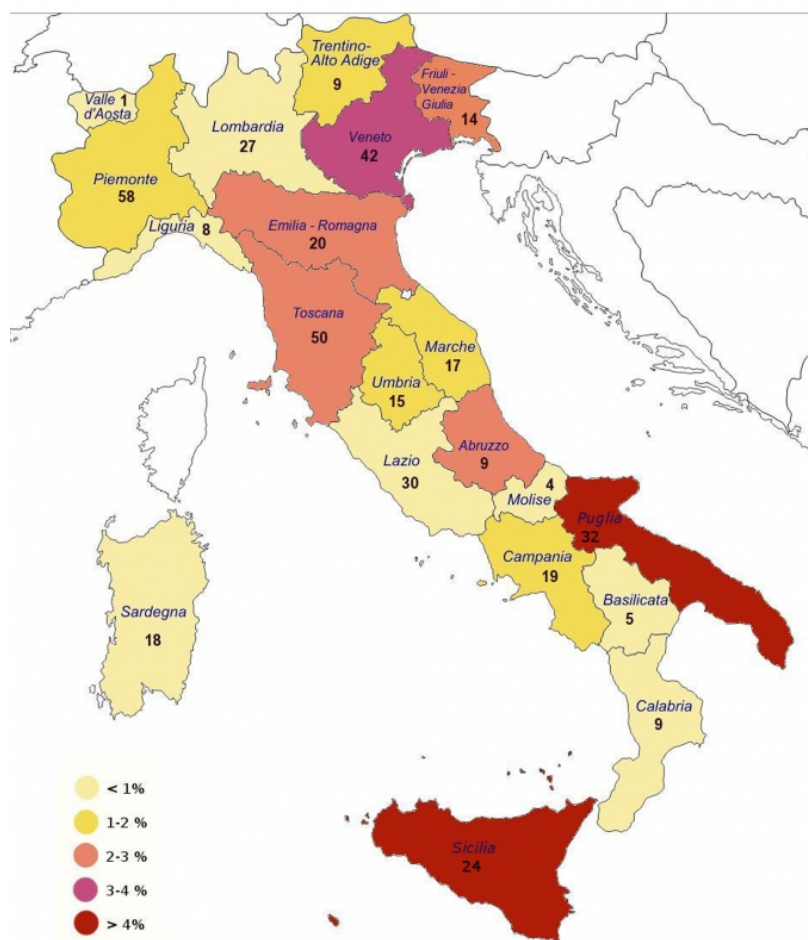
Trentino-Alto Adige
9

Valle d'Aosta
1

Friuli - Venezia Giulia
14

Lombardia
27

Veneto
42

Piemonte
58

Liguria
8

Emilia - Romagna
20

Toscana
50

Marche
17

Umbria
15

Abruzzo
9

Lazio
30

Molise
4

Puglia
32

Campania
19

Sardegna
18

Basilicata
5

Calabria
9

Sicilia
24

< 1%
1-2 %
2-3 %
3-4 %
> 4%